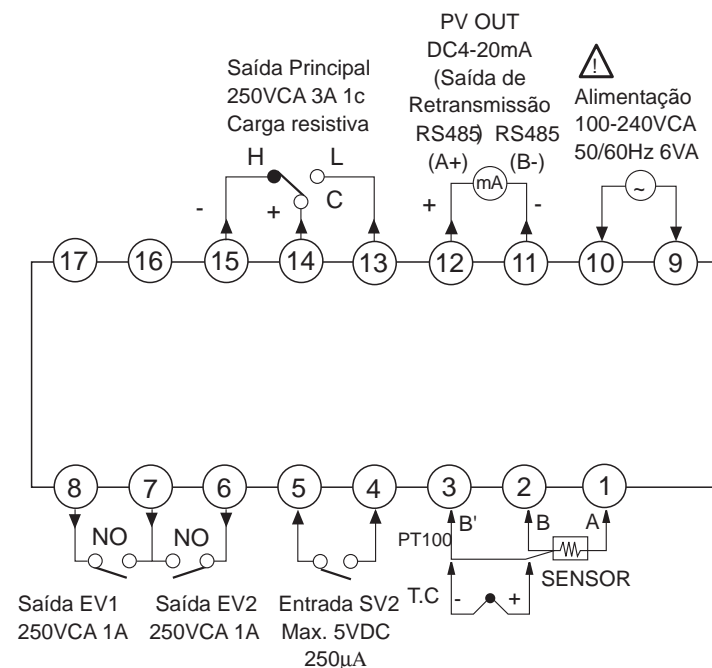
PV OUT
DC4-20mA
(Saída de
Retransmissão
RS485) RS485
(A+) (B-)

Saída Principal
250VCA 3A 1c
Carga resistiva

Alimentação
100-240VCA
50/60Hz 6VA

H L
C
- +
+ -
mA
~

17 16 15 14 13 12 11 10 9

8 7 6 5 4 3 2 1

NO NO
PT100 B' B A
SENSOR
T.C - +

Saída EV1
250VCA 1A

Saída EV2
250VCA 1A

Entrada SV2
Max. 5VDC
250μA